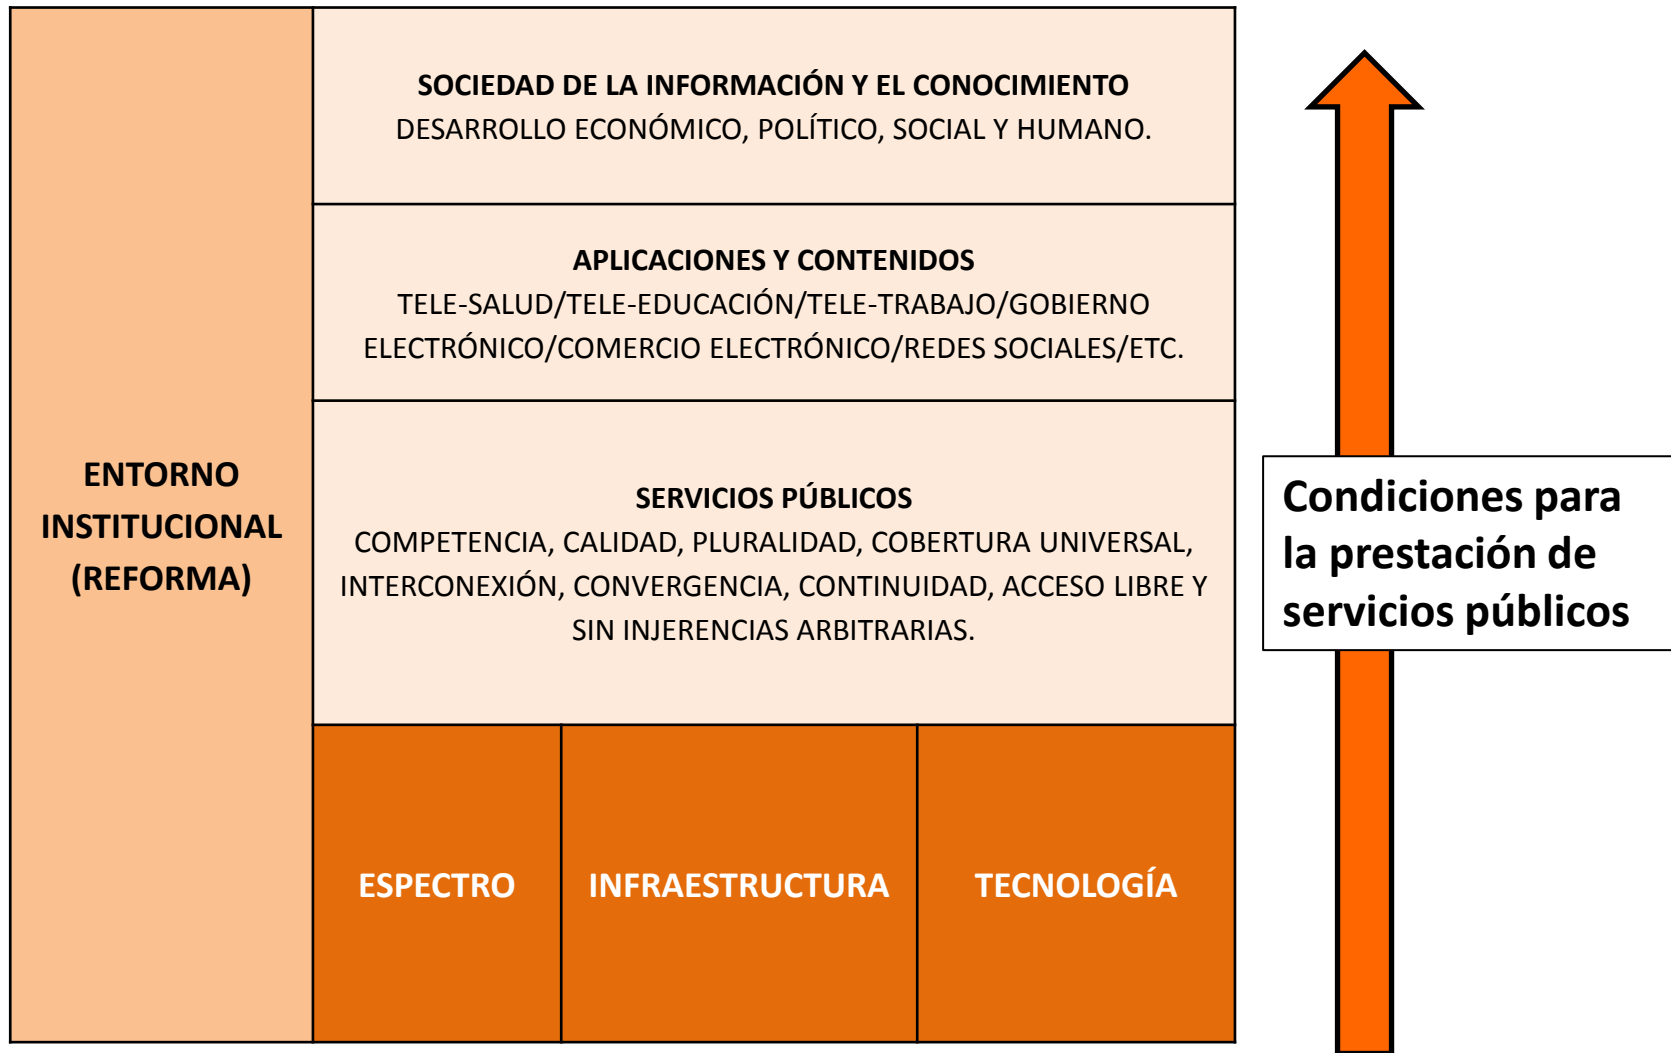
ENTORNO INSTITUCIONAL (REFORMA)

SOCIEDAD DE LA INFORMACIÓN Y EL CONOCIMIENTO
DESARROLLO ECONÓMICO, POLÍTICO, SOCIAL Y HUMANO.

APLICACIONES Y CONTENIDOS
TELE-SALUD/TELE-EDUCACIÓN/TELE-TRABAJO/GOBIERNO ELECTRÓNICO/COMERCIO ELECTRÓNICO/REDES SOCIALES/ETC.

SERVICIOS PÚBLICOS
COMPETENCIA, CALIDAD, PLURALIDAD, COBERTURA UNIVERSAL, INTERCONEXIÓN, CONVERGENCIA, CONTINUIDAD, ACCESO LIBRE Y SIN INJERENCIAS ARBITRARIAS.

ESPECTRO

INFRAESTRUCTURA

TECNOLOGÍA

Condiciones para la prestación de servicios públicos